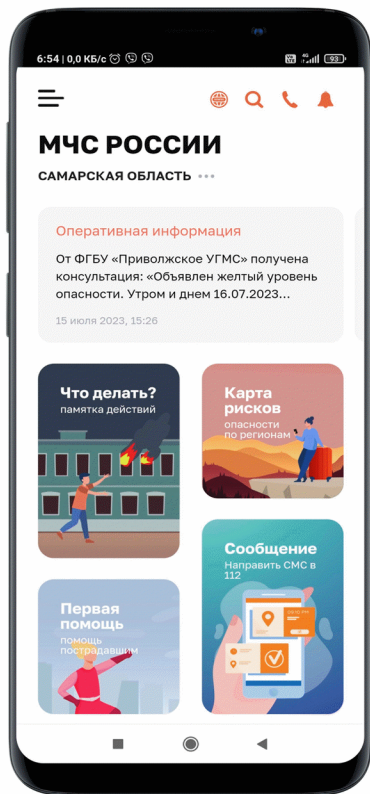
6:54 | 0,0 КБ/с 93

МЧС РОССИИ
САМАРСКАЯ ОБЛАСТЬ

Оперативная информация
От ФГБУ «Приволжское УГМС» получена консультация: «Объявлен желтый уровень опасности. Утром и днем 16.07.2023...
15 июля 2023, 15:26

Что делать?
памятка действий

Карта рисков
опасности по регионам

Сообщение
Направить СМС в 112

Первая помощь
помощь пострадавшим